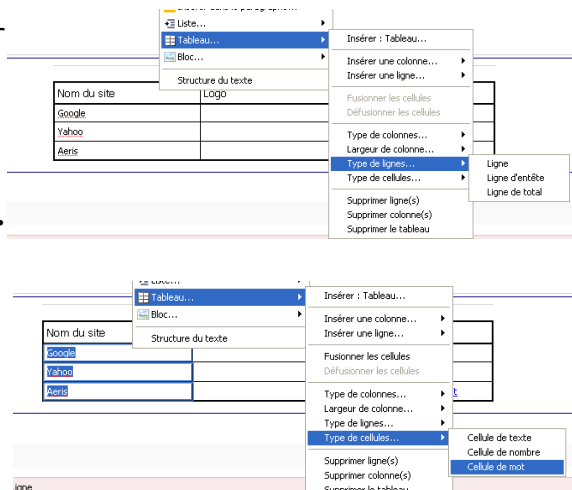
Liste...
Tableau...
Bloc...
Structure du texte

Insérer : Tableau...
Insérer une colonne...
Insérer une ligne...
Fusionner les cellules
Défusionner les cellules
Type de colonnes...
Largeur de colonne...
Type de lignes...
Type de cellules...
Supprimer ligne(s)
Supprimer colonne(s)
Supprimer le tableau

Ligne
Ligne d'entête
Ligne de total

| Nom du site | Logo |
|---|---|
| Google | |
| Yahoo | |
| Aeris | |

Tableau...
Bloc...
Structure du texte

Insérer : Tableau...
Insérer une colonne...
Insérer une ligne...
Fusionner les cellules
Défusionner les cellules
Type de colonnes...
Largeur de colonne...
Type de lignes...
Type de cellules...
Supprimer ligne(s)
Supprimer colonne(s)
Supprimer le tableau

Cellule de texte
Cellule de nombre
Cellule de mot

| Nom du site | |
|---|---|
| Google | |
| Yahoo | |
| Aeris | |